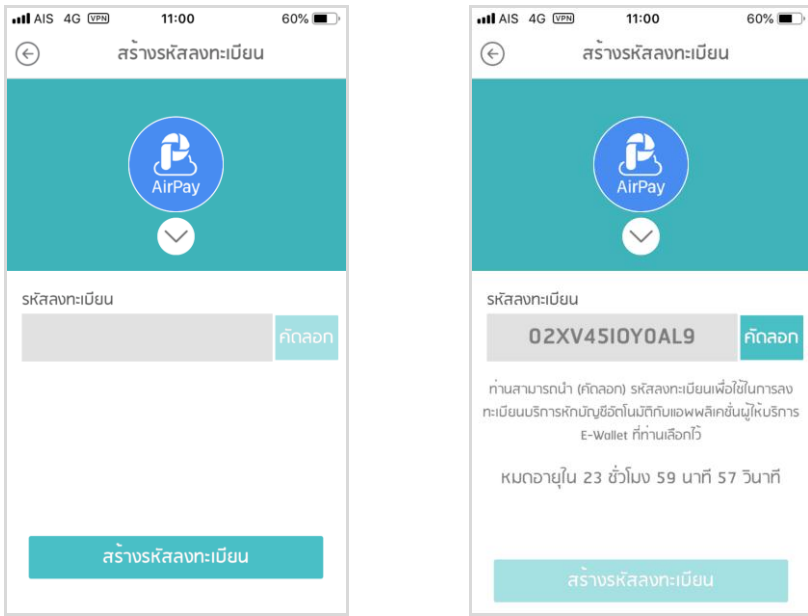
AIS 4G VPN 11:00 60%

สร้างรหัสลงทะเบียน

AirPay

รหัสลงทะเบียน

คัดลอก

สร้างรหัสลงทะเบียน

AIS 4G VPN 11:00 60%

สร้างรหัสลงทะเบียน

AirPay

รหัสลงทะเบียน

02XV45IOY0AL9

คัดลอก

ท่านสามารถนำ (คัดลอก) รหัสลงทะเบียนเพื่อใช้ในการลงทะเบียนบริการหักบัญชีอัตโนมัติกับแอพพลิเคชั่นผู้ให้บริการ E-Wallet ที่ท่านเลือกไว้

หมดอายุใน 23 ชั่วโมง 59 นาที 57 วินาที

สร้างรหัสลงทะเบียน